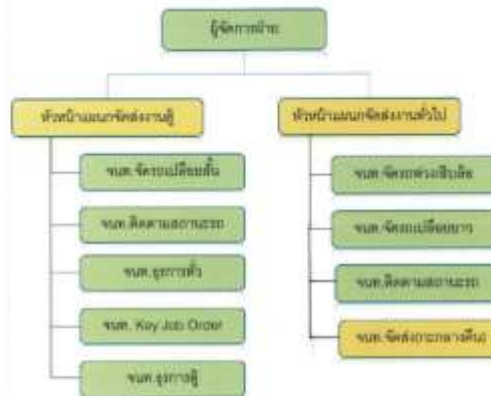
ผู้จัดการฝ่าย

หัวหน้าแผนกจัดส่งงานตู้

พนง.จัดรถเปลี่ยนพื้น

พนง.ติดตามสถานะรถ

พนง.ธุรการทั่ว

พนง. Key Job Order

พนง.ธุรการตู้

หัวหน้าแผนกจัดส่งงานทั่วไป

พนง.จัดรถส่วนสินค้า

พนง.จัดรถเปลี่ยนยาง

พนง.ติดตามสถานะรถ

พนง.จัดส่ง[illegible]